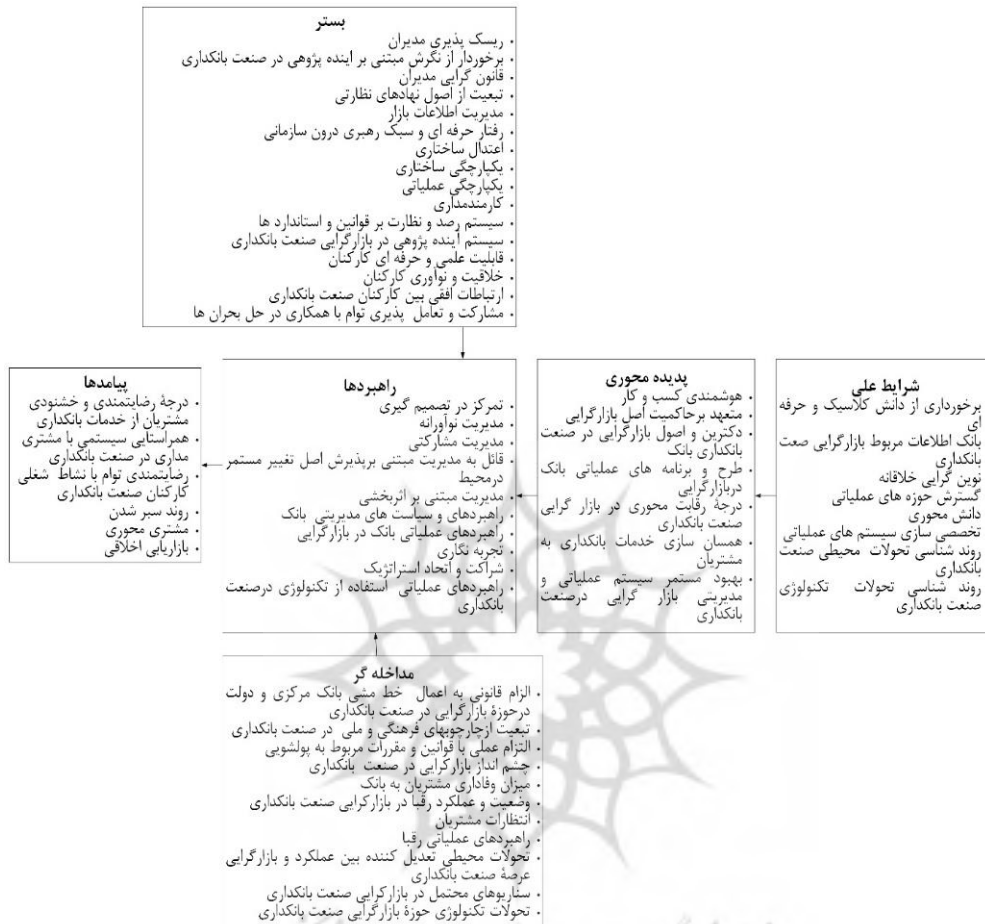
بستر
• ریسک پذیری مدیران
• برخوردار از نگرش مبتنی بر اینده پژوهی در صنعت بانکداری
• قانون گرایی مدیران
• تبعیت از اصول نهادهای نظارتی
• مدیریت اطلاعات بازار
• رفتار حرفه ای و سبک رهبری درون سازمانی
• اعتدال ساختاری
• یکپارچگی ساختاری
• یکپارچگی عملیاتی
• کارمندمداری
• سیستم رصد و نظارت بر قوانین و استاندارد ها
• سیستم آینده پژوهی در بازارگرایی صنعت بانکداری
• قابلیت علمی و حرفه ای کارکنان
• خلاقیت و نوآوری کارکنان
• ارتباطات افقی بین کارکنان صنعت بانکداری
• مشارکت و تعامل پذیری توام با همکاری در حل بحران ها

شرایط علی
برخورداری از دانش کلاسیک و حرفه ای
بانک اطلاعات مربوط بازارگرایی صعت بانکداری
نوین گرایی خلاقانه
گسترش حوزه های عملیاتی
دانش محوری
تخصصی سازی سیستم های عملیاتی
روند شناسی تحولات محیطی صنعت بانکداری
روند شناسی تحولات تکنولوژی صنعت بانکداری

پدیده محوری
• هوشمندی کسب و کار
• متعهد برحاکمیت اصل بازارگرایی
• دکترین و اصول بازارگرایی در صنعت بانکداری بانک
• طرح و برنامه های عملیاتی بانک دربازارگرایی
• درجه رقابت محوری در بازار گرایی صنعت بانکداری
• همسان سازی خدمات بانکداری به مشتریان
• بهبود مستمر سیستم عملیاتی و مدیریتی بازار گرایی درصنعت بانکداری

راهبردها
• تمرکز در تصمیم گیری
• مدیریت نوآورانه
• مدیریت مشارکتی
• قائل به مدیریت مبتنی برپذیرش اصل تغییر مستمر درمحیط
• مدیریت مبتنی بر اثربخشی
• راهبردهای و سیاست های مدیریتی بانک
• راهبردهای عملیاتی بانک در بازارگرایی
• تجربه نگاری
• شراکت و اتحاد استراتژیک
• راهبردهای عملیاتی استفاده از تکنولوژی درصنعت بانکداری

پیامدها
• درجهٔ رضایتمندی و خشنودی مشتریان از خدمات بانکداری
• همراستایی سیستمی با مشتری مداری در صنعت بانکداری
• رضایتمندی توام با نشاط شغلی کارکنان صنعت بانکداری
• روند سبز شدن
• مشتری محوری
• بازاریابی اخلاقی

مداخله گر
• الزام قانونی به اعمال خط مشی بانک مرکزی و دولت درحوزهٔ بازارگرایی در صنعت بانکداری
• تبعیت ازچارچوبهای فرهنگی و ملی در صنعت بانکداری
• التزام عملی با قوانین و مقررات مربوط به پولشویی
• چشم انداز بازارگرایی در صنعت بانکداری
• میزان وفاداری مشتریان به بانک
• وضعیت و عملکرد رقبا در بازارگرایی صنعت بانکداری
• انتظارات مشتریان
• راهبردهای عملیاتی رقبا
• تحولات محیطی تعدیل کننده بین عملکرد و بازارگرایی عرصهٔ صنعت بانکداری
• سناریوهای محتمل در بازارگرایی صنعت بانکداری
• تحولات تکنولوژی حوزهٔ بازارگرایی صنعت بانکداری